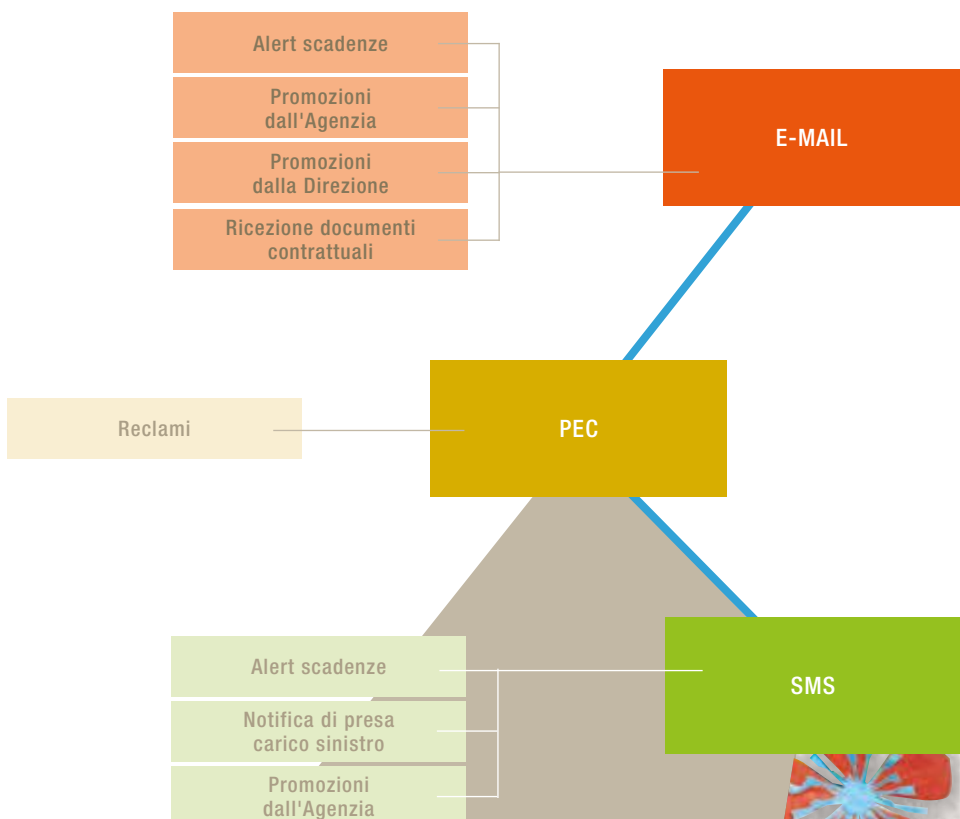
Alert scadenze

Promozioni dall'Agenzia

Promozioni dalla Direzione

Ricezione documenti contrattuali

E-MAIL

Reclami

PEC

Alert scadenze

Notifica di presa carico sinistro

Promozioni dall'Agenzia

SMS